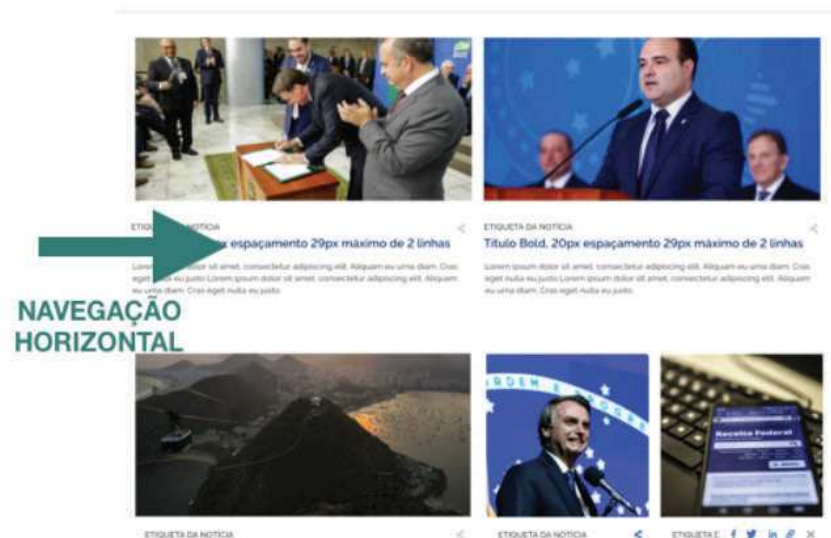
ETIQUETA DA NOTICIA
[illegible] espaçamento 29px máximo de 2 linhas
Lorem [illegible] dolor sit amet, consectetur adipiscing elit. Aliquam eu urna diam. Cras eget nulla eu justo Lorem ipsum dolor sit amet, consectetur adipiscing elit. Aliquam eu urna diam. Cras eget nulla eu justo.

ETIQUETA DA NOTICIA
Título Bold, 20px espaçamento 29px máximo de 2 linhas
Lorem ipsum dolor sit amet, consectetur adipiscing elit. Aliquam eu urna diam. Cras eget nulla eu justo Lorem ipsum dolor sit amet, consectetur adipiscing elit. Aliquam eu urna diam. Cras eget nulla eu justo.

NAVEGAÇÃO HORIZONTAL

Receita Federal

ETIQUETA DA NOTICIA
ETIQUETA DA NOTICIA
ETIQUETA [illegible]